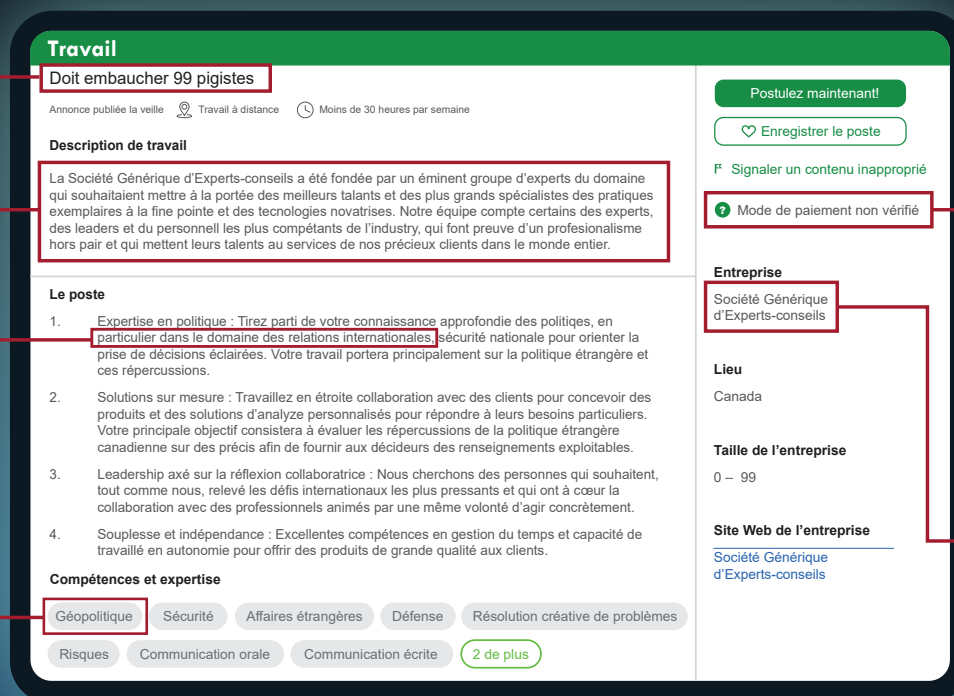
Travail

Doit embaucher 99 pigistes

Annonce publiée la veille Travail à distance Moins de 30 heures par semaine

Description de travail

La Société Générique d'Experts-conseils a été fondée par un éminent groupe d'experts du domaine qui souhaitaient mettre à la portée des meilleurs talants et des plus grands spécialistes des pratiques exemplaires à la fine pointe et des tecnologies novatrises. Notre équipe compte certains des experts, des leaders et du personnel les plus compétants de l'industry, qui font preuve d'un profesionalisme hors pair et qui mettent leurs talents au services de nos précieux clients dans le monde entier.

Le poste

1. Expertise en politique : Tirez parti de votre connaissance approfondie des politiqes, en particulier dans le domaine des relations internationales, sécurité nationale pour orienter la prise de décisions éclairées. Votre travail portera principalement sur la politique étrangère et ces répercussions.

2. Solutions sur mesure : Travaillez en étroite collaboration avec des clients pour concevoir des produits et des solutions d'analyze personnalisés pour répondre à leurs besoins particuliers. Votre principale objectif consistera à évaluer les répercussions de la politique étrangère canadienne sur des précis afin de fournir aux décideurs des renseignements exploitables.

3. Leadership axé sur la réflexion collaboratrice : Nous cherchons des personnes qui souhaitent, tout comme nous, relevé les défis internationaux les plus pressants et qui ont à cœur la collaboration avec des professionnels animés par une même volonté d'agir concrètement.

4. Souplesse et indépendance : Excellentes compétences en gestion du temps et capacité de travaillé en autonomie pour offrir des produits de grande qualité aux clients.

Compétences et expertise

Géopolitique Sécurité Affaires étrangères Défense Résolution créative de problèmes Risques Communication orale Communication écrite 2 de plus

Postulez maintenant!

Enregistrer le poste

Signaler un contenu inapproprié

Mode de paiement non vérifié

Entreprise
Société Générique d'Experts-conseils

Lieu
Canada

Taille de l'entreprise
0 – 99

Site Web de l'entreprise
Société Générique d'Experts-conseils